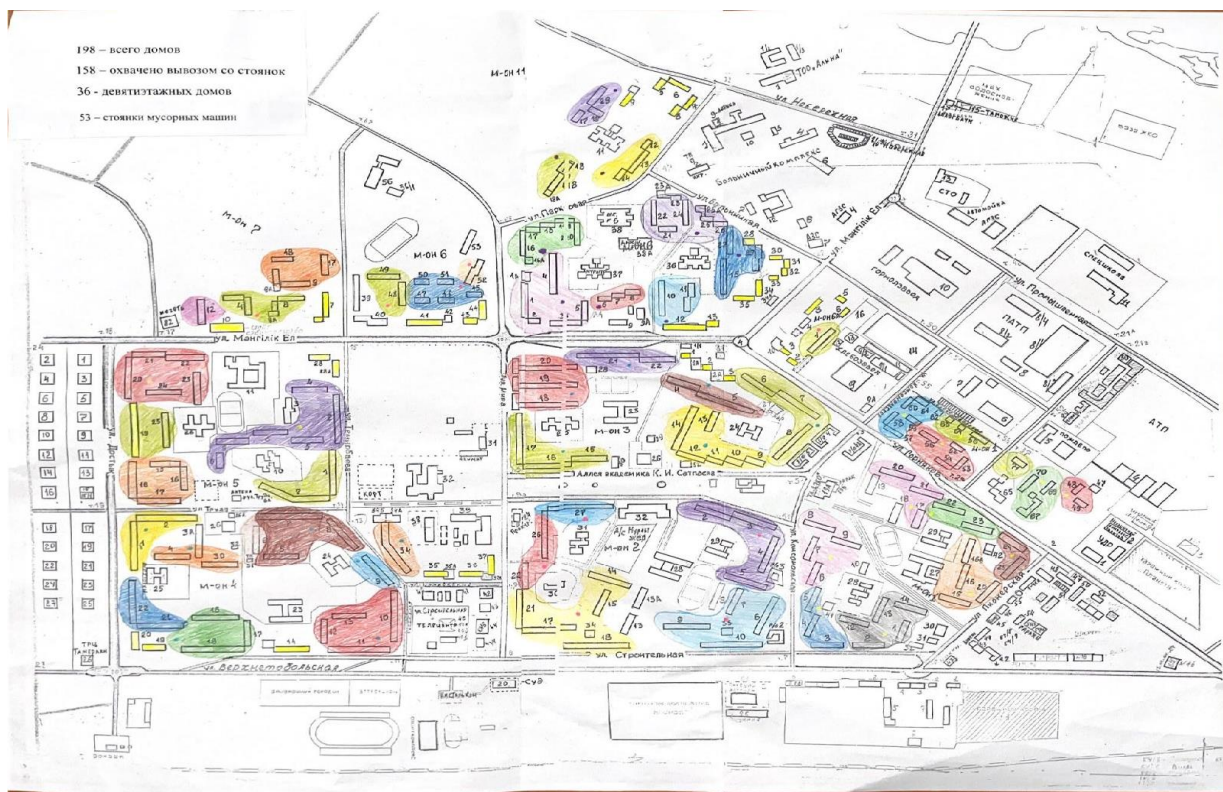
198 – всего домов

158 – охвачено вывозом со стоянок

36 - девятиэтажных домов

53 – стоянки мусорных машин

М-он 11

М-он 7

М-он 6

ул. Мангілік Ел

ул. Набережная

ТОО "Анна"

Больничный комплекс

ул. Парковая

ул. Мангілік Ел

СТО

АГЗС

Горгаз

ул. Промышленная

ПАТП

АТП

М-он 3

Аллея академика К. И. Сатпаева

М-он 5

М-он 4

М-он 2

М-он 1

ул. Строительная

ул. Верхнетобольская

ул. Достык

ул. Комсомольская

ул. Пионерская

ТРЦ Тамерлан

Спецхоз

Горгаз

Пожарка

ЦДБ

ул. Таукехана